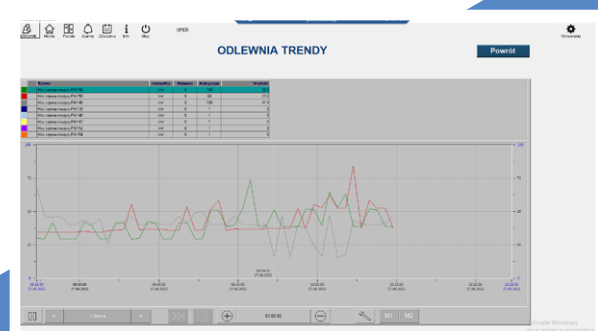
Wyloguj Mimic Panele Alarmy Zdarzenia Info Styl

OPER

Ustawienia

ODLEWNIA TRENDY

Powrót

| | Nazwa | Jednostka | Minimum | Maksimum | Wartość |
|---|---|---|---|---|---|
| | Moc zainstalowana PV1 PB | kW | 0 | 100 | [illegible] |
| | Moc zainstalowana PV1 PB | kW | 0 | 100 | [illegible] |
| | Moc zainstalowana PV1 PB | kW | 0 | 100 | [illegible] |
| | Moc zainstalowana PV1 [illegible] | kW | 0 | 1 | 0 |
| | Moc zainstalowana PV1 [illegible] | kW | 0 | 1 | 0 |
| | Moc zainstalowana PV1 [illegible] | kW | 0 | 1 | 0 |
| | Moc zainstalowana PV1 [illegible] | kW | 0 | 1 | 0 |
| | Moc zainstalowana PV1 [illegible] | kW | 0 | 1 | 0 |

100
75
50
25
0

06:24:22
08:00:00 27.06.2022
10:00:00 27.06.2022
12:00:00 27.06.2022
14:00:00 27.06.2022
16:00:00 27.06.2022
18:00:00 27.06.2022
20:00:00 27.06.2022
22:00:00 27.06.2022
06:24:22

1 Strona

01:00:00

M1 M2

Activate Windows